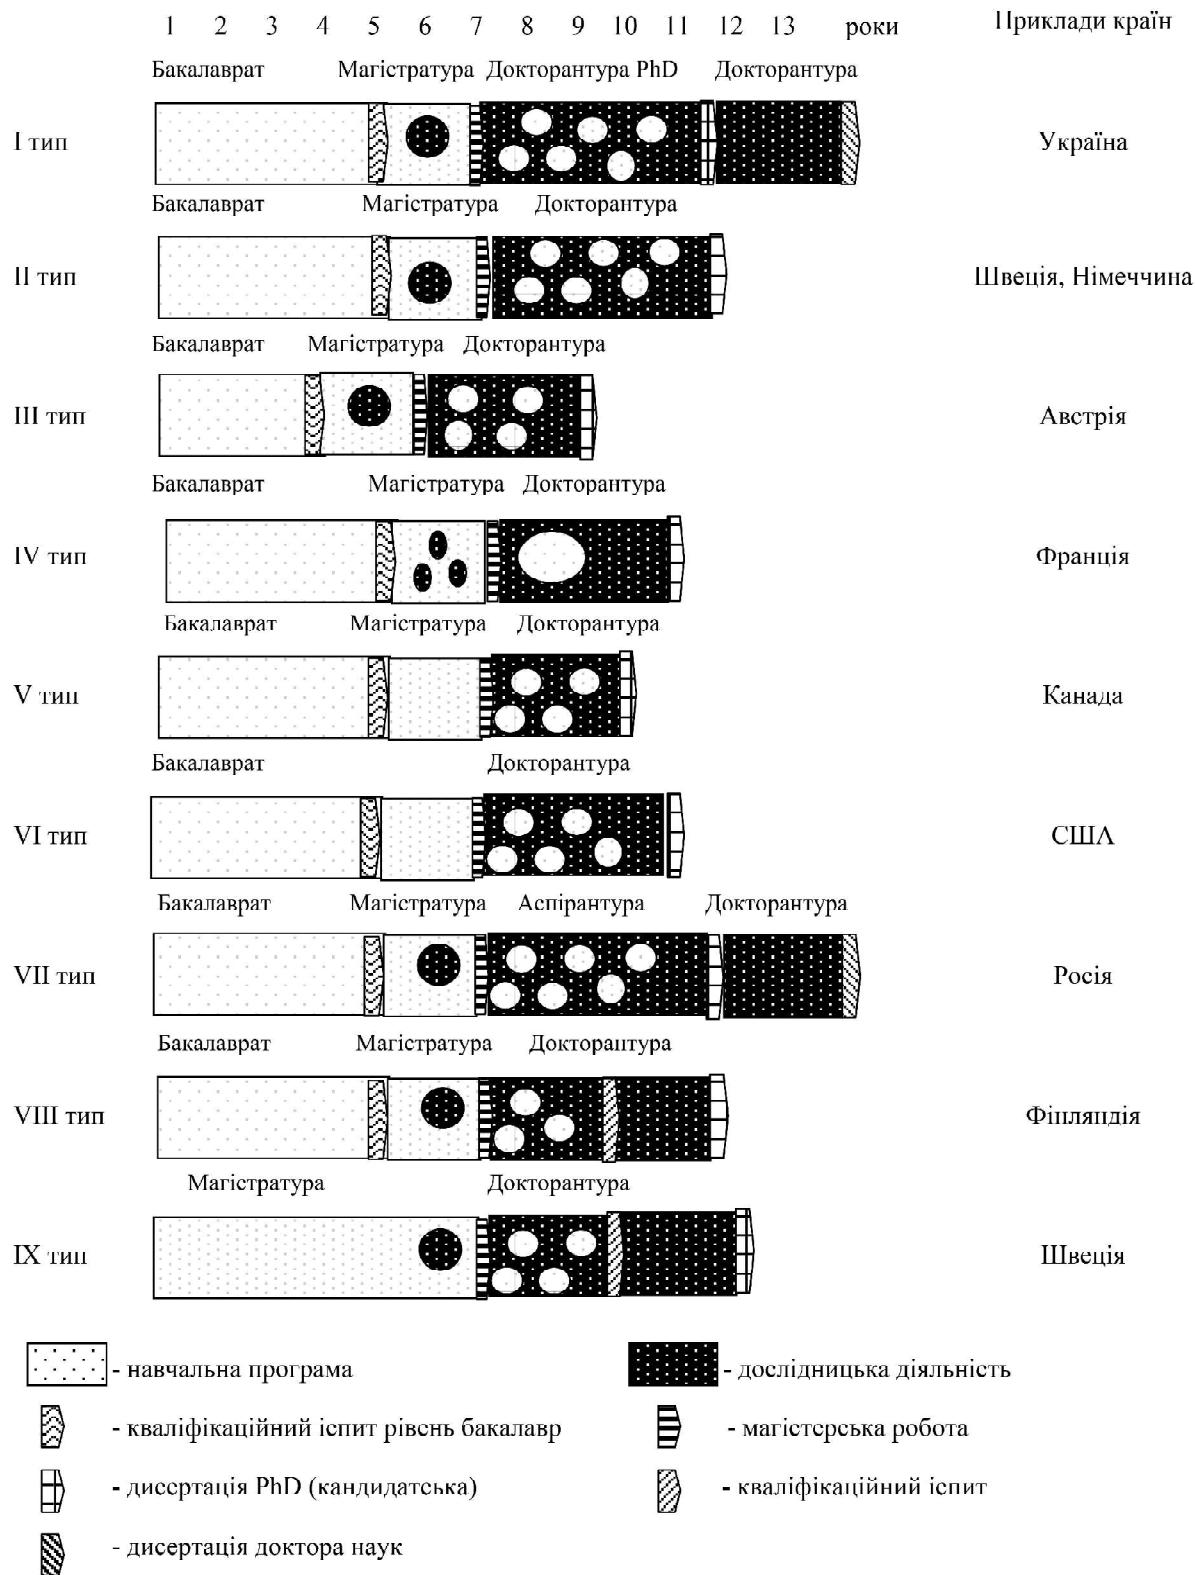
1 2 3 4 5 6 7 8 9 10 11 12 13 роки

Приклади країн

Бакалаврат Магістратура Докторантура PhD Докторантура

I тип Україна

Бакалаврат Магістратура Докторантура

II тип Швеція, Німеччина

Бакалаврат Магістратура Докторантура

III тип Австрія

Бакалаврат Магістратура Докторантура

IV тип Франція

Бакалаврат Магістратура Докторантура

V тип Канада

Бакалаврат Докторантура

VI тип США

Бакалаврат Магістратура Аспірантура Докторантура

VII тип Росія

Бакалаврат Магістратура Докторантура

VIII тип Фінляндія

Магістратура Докторантура

IX тип Швеція

- навчальна програма
- дослідницька діяльність
- кваліфікаційний іспит рівень бакалавр
- магістерська робота
- дисертація PhD (кандидатська)
- кваліфікаційний іспит
- дисертація доктора наук